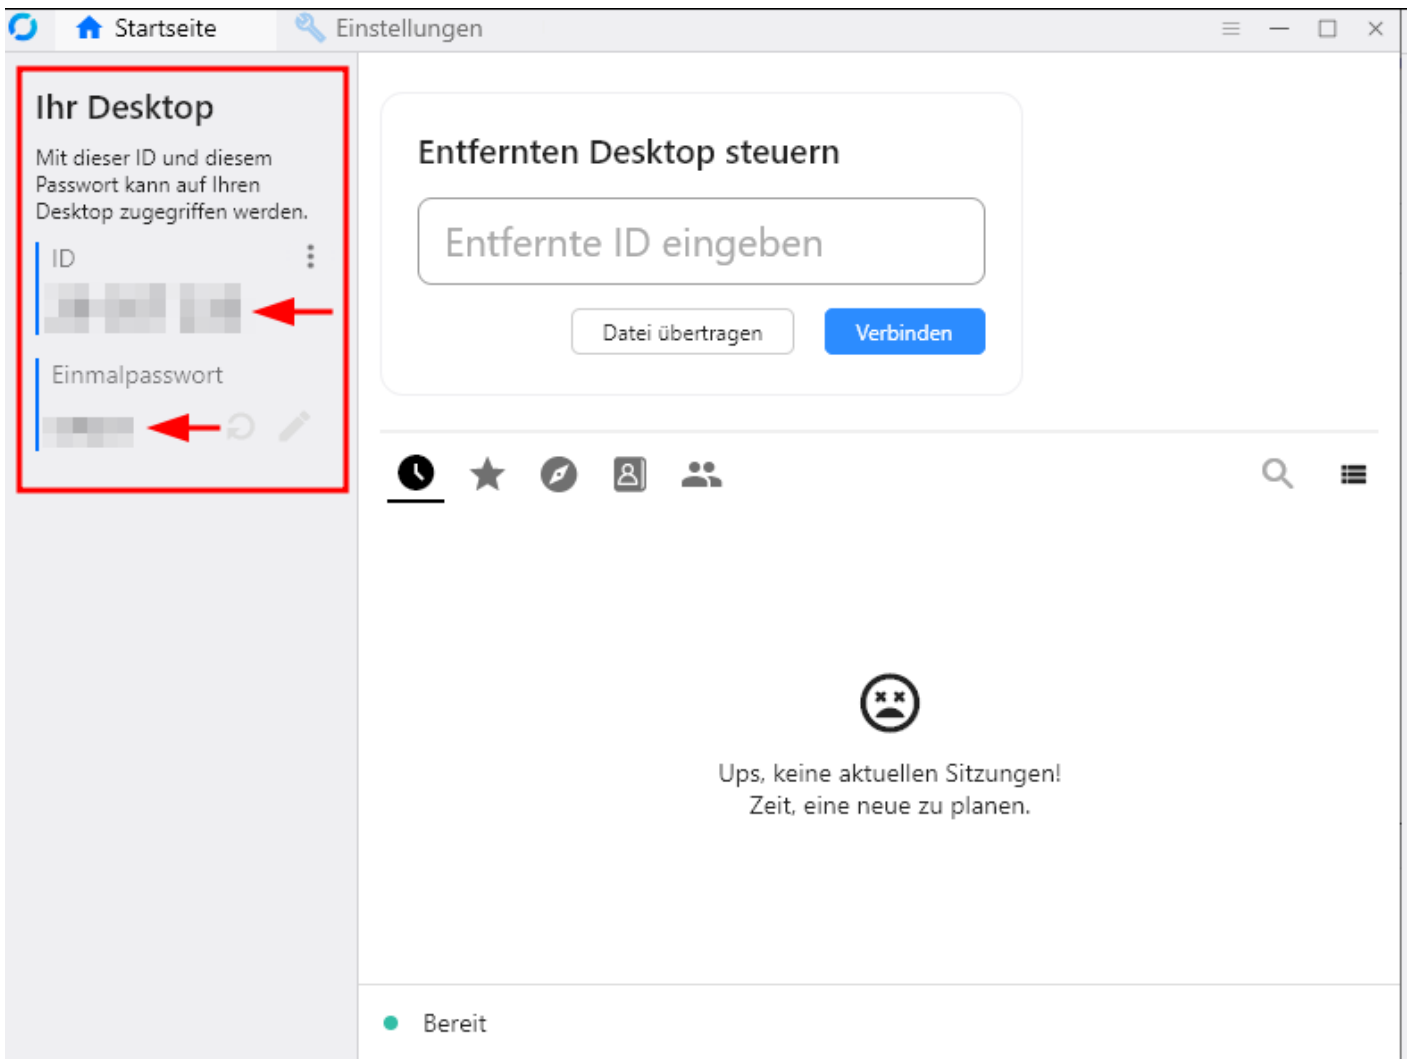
Startseite Einstellungen

Ihr Desktop

Mit dieser ID und diesem Passwort kann auf Ihren Desktop zugegriffen werden.

ID

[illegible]

Einmalpasswort

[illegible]

Entfernten Desktop steuern

Entfernte ID eingeben

Datei übertragen

Verbinden

Ups, keine aktuellen Sitzungen!
Zeit, eine neue zu planen.

Bereit